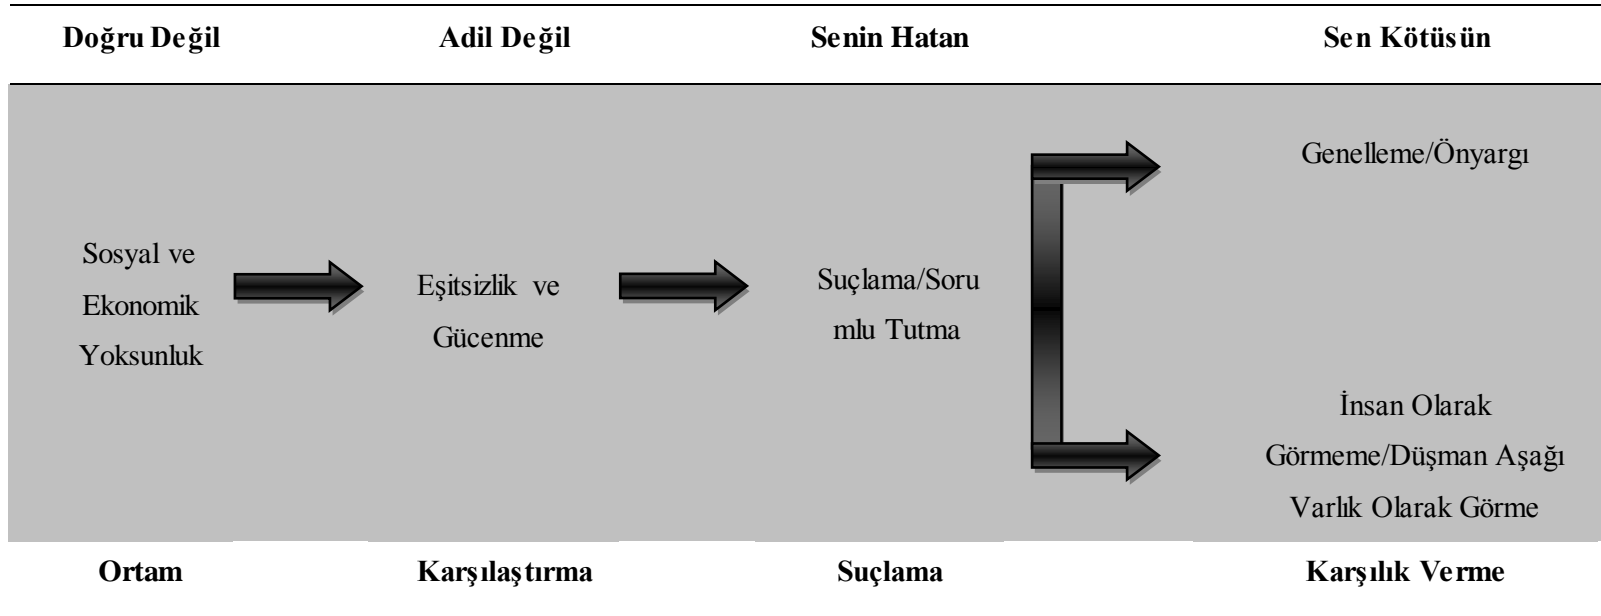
Doğru Değil

Adil Değil

Senin Hatan

Sen Kötüsün

Sosyal ve Ekonomik Yoksunluk

Eşitsizlik ve Gücenme

Suçlama/Sorumlu Tutma

Genelleme/Önyargı

İnsan Olarak Görmeme/Düşman Aşağı Varlık Olarak Görme

Ortam

Karşılaştırma

Suçlama

Karşılık Verme